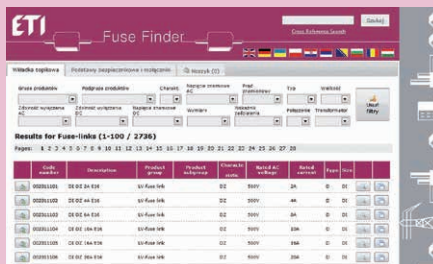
ETI

Fuse Finder

Szukaj

Cross Reference Search

Wkładki topikowe | Podstawy bezpiecznikowe i rozłączniki | Koszyk (0)

Grupa produktów | Podgrupa produktów | Charakt. | Napięcie znamionowe AC | Prąd znamionowy | Typ | Wielkość

Znamionowy wyłączenia AC | Znamionowy wyłączenia DC | Napięcie znamionowe DC | Wymiary | Wskaźnik zadziałania | Połączenie | Transformator

Usuń filtry

Results for Fuse-links (1-100 / 2736)

Pages: 1 2 3 4 5 6 7 8 9 10 11 12 13 14 15 16 17 18 19 20 21 22 23 24 25 26 27 28

| | Code number | Description | Product group | Product subgroup | Characteristic | Rated AC voltage | Rated current | Fuse | Size | | |
|---|---|---|---|---|---|---|---|---|---|---|---|
| | 002011101 | DII DZ 2A 500 | LV-fuse link | | DZ | 500V | 2A | | DII | | |
| | 002011102 | DII DZ 4A 500 | LV-fuse link | | DZ | 500V | 4A | | DII | | |
| | 002011103 | DII DZ 6A 500 | LV-fuse link | | DZ | 500V | 6A | | DII | | |
| | 002011104 | DII DZ 10A 500 | LV-fuse link | | DZ | 500V | 10A | | DII | | |
| | 002011105 | DII DZ 16A 500 | LV-fuse link | | DZ | 500V | 16A | | DII | | |
| | 002011106 | DII DZ 20A 500 | LV-fuse link | | DZ | 500V | 20A | | DII | | |